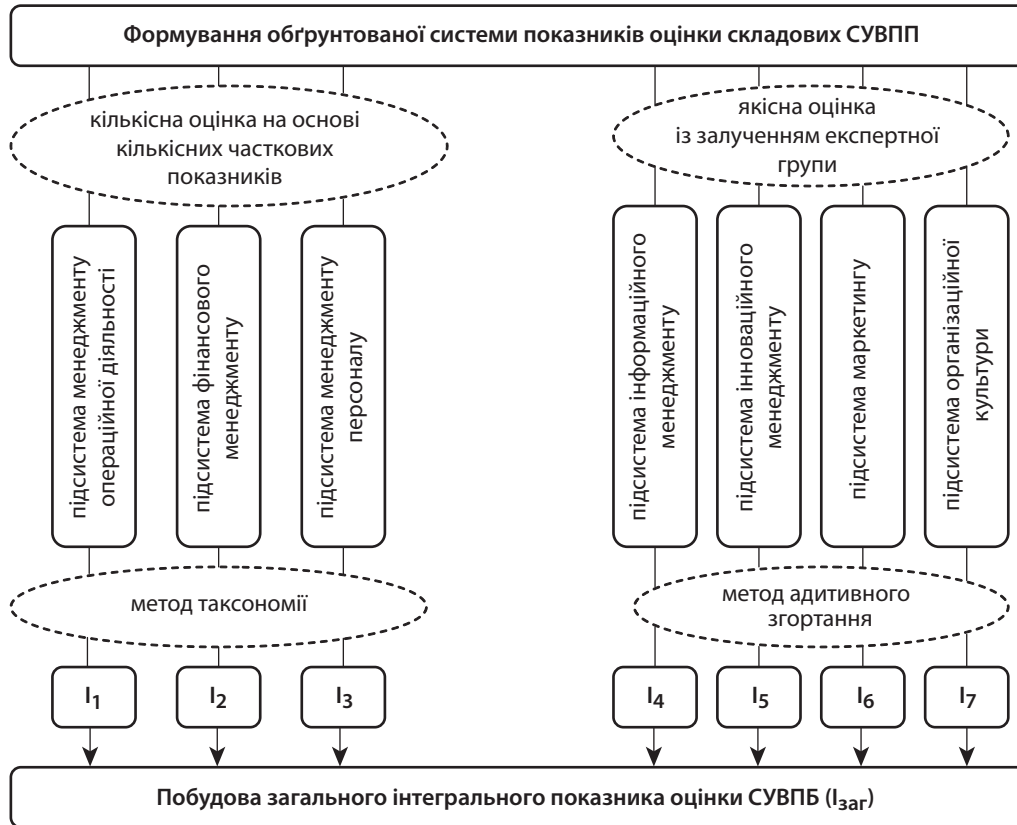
Формування обґрунтованої системи показників оцінки складових СУВПП

кількісна оцінка на основі кількісних часткових показників

якісна оцінка із залученням експертної групи

підсистема менеджменту операційної діяльності

підсистема фінансового менеджменту

підсистема менеджменту персоналу

підсистема інформаційного менеджменту

підсистема інноваційного менеджменту

підсистема маркетингу

підсистема організаційної культури

метод таксономії

метод адитивного згортання

$I_1$

$I_2$

$I_3$

$I_4$

$I_5$

$I_6$

$I_7$

Побудова загального інтегрального показника оцінки СУВПБ ($I_{заг}$)